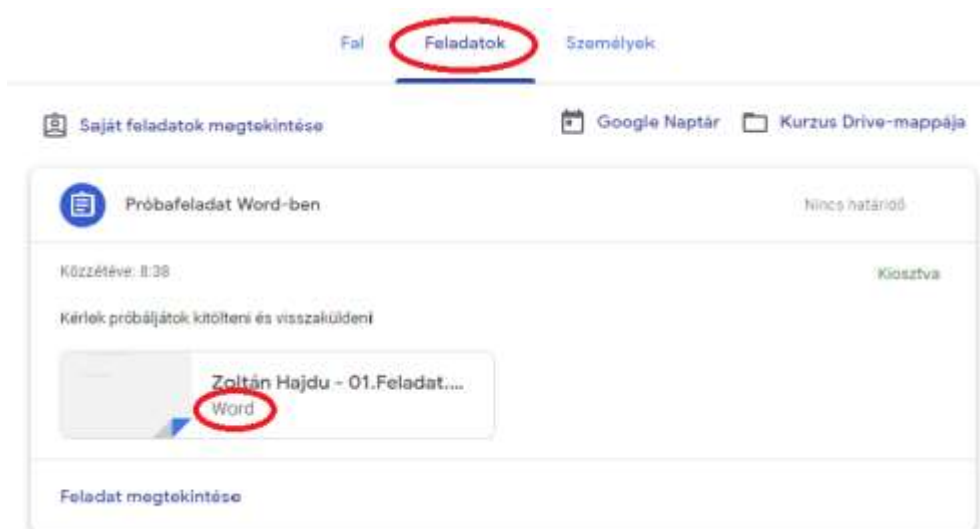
Fal Feladatok Személyek

Saját feladatok megtekintése

Google Naptár Kurzus Drive-mappája

Próbafeladat Word-ben

Nincs határidő

Közzétéve: 8:38

Kiosztva

Kérlek próbáljátok kitölteni és visszaküldeni

Zoltán Hajdu - 01.Feladat....
Word

Feladat megtekintése